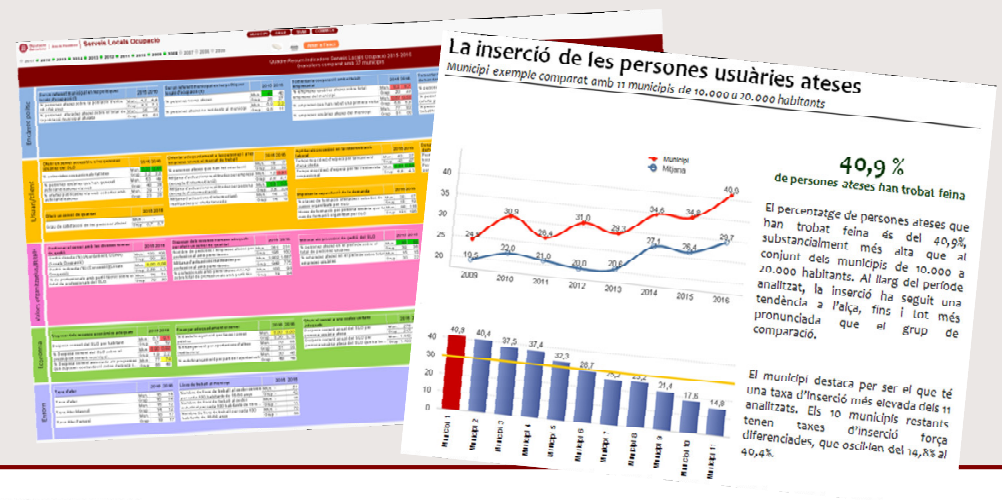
Serveis Locals Ocupació

La inserció de les persones usuàries ateses

Municipi exemple comparat amb 11 municipis de 10.000 a 20.000 habitants

Municipi
Mitjana

40
35
30
25
20
15

24,9 30,9 26,4 31,0 24,3 34,6 34,8 40,9
19,8 22,0 21,0 20,0 20,6 27,1 26,4 29,7

2009 2010 2011 2012 2013 2014 2015 2016

40,9 %
de persones ateses han trobat feina

El percentatge de persones ateses que han trobat feina és del 40,9%, substancialment més alta que al conjunt dels municipis de 10.000 a 20.000 habitants. Al llarg del període analitzat, la inserció ha seguit una tendència a l'alça, fins i tot més pronunciada que el grup de comparació.

40,9 40,4 37,5 37,4 32,3 28,7 25,3 25,2 21,4 17,8 14,8

50
40
30
20
10
0

Municipi 1 Municipi 2 Municipi 3 Municipi 4 Municipi 5 Municipi 6 Municipi 7 Municipi 8 Municipi 9 Municipi 10 Municipi 11

El municipi destaca per ser el que té una taxa d'inserció més elevada dels 11 analitzats. Els 10 municipis restants tenen taxes d'inserció força diferenciades, que oscil·len del 14,8% al 40,4%.